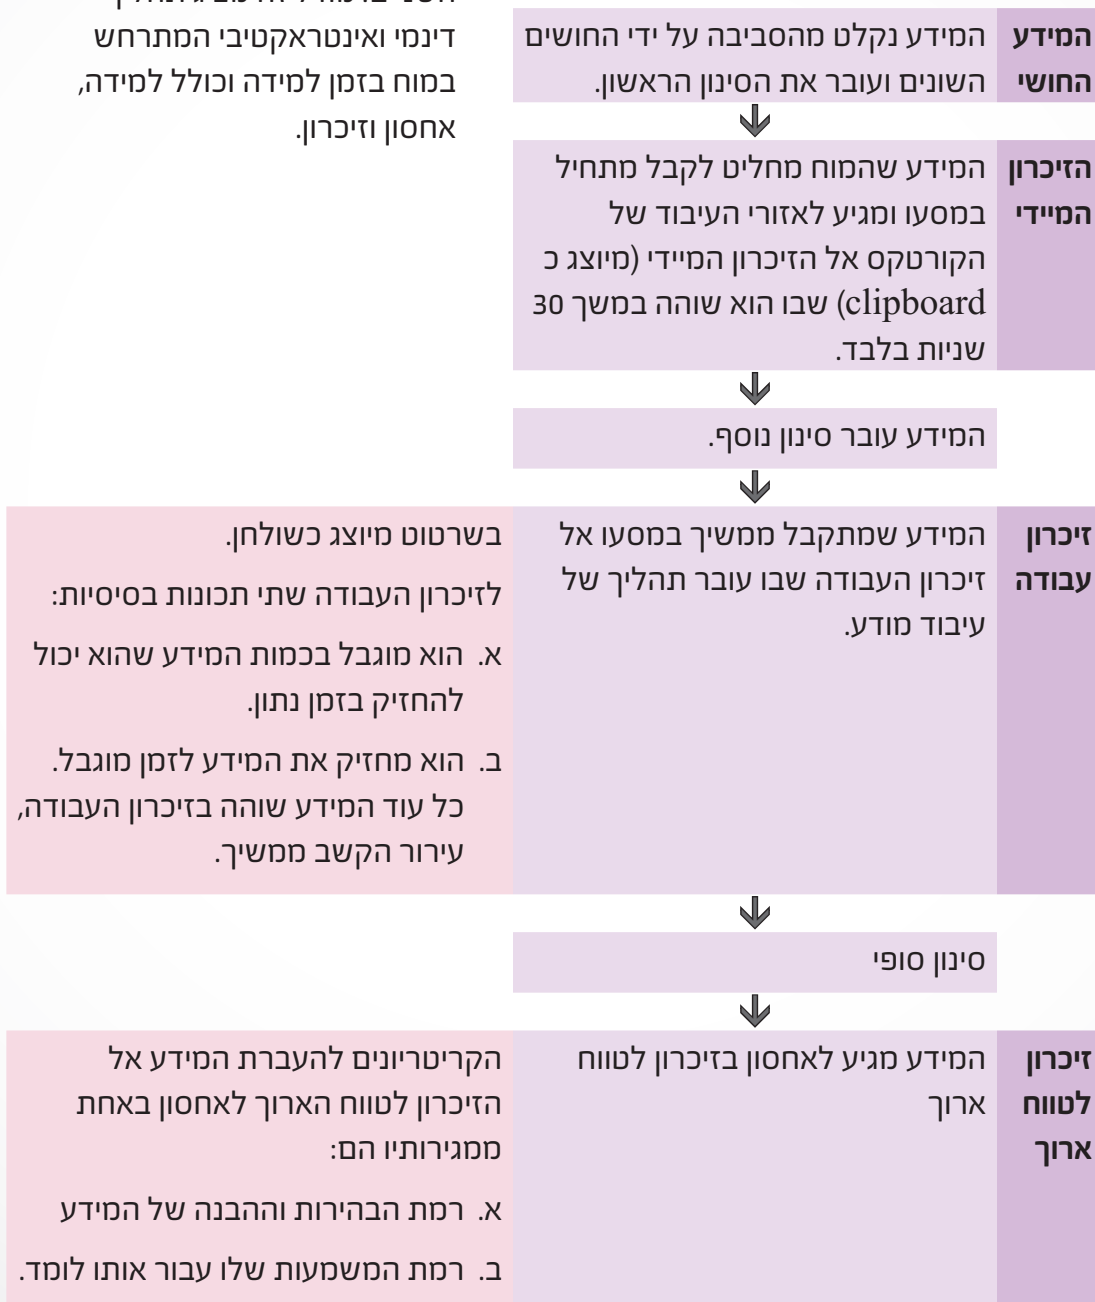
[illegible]
דינמי ואינטראקטיבי המתרחש במוח בזמן למידה וכולל למידה, אחסון וזיכרון.

המידע החושי
המידע נקלט מהסביבה על ידי החושים השונים ועובר את הסינון הראשון.

הזיכרון המיידי
המידע שהמוח מחליט לקבל מתחיל במסעו ומגיע לאזורי העיבוד של הקורטקס אל הזיכרון המיידי (מיוצג כ clipboard) שבו הוא שוהה במשך 30 שניות בלבד.

המידע עובר סינון נוסף.

זיכרון עבודה
המידע שמתקבל ממשיך במסעו אל זיכרון העבודה שבו עובר תהליך של עיבוד מודע.

בשרטוט מיוצג כשולחן.
לזיכרון העבודה שתי תכונות בסיסיות:
א. הוא מוגבל בכמות המידע שהוא יכול להחזיק בזמן נתון.
ב. הוא מחזיק את המידע לזמן מוגבל. כל עוד המידע שוהה בזיכרון העבודה, עירור הקשב ממשיך.

סינון סופי

זיכרון לטווח ארוך
המידע מגיע לאחסון בזיכרון לטווח ארוך

הקריטריונים להעברת המידע אל הזיכרון לטווח הארוך לאחסון באחת ממגירותיו הם:
א. רמת הבהירות וההבנה של המידע
ב. רמת המשמעות שלו עבור אותו לומד.